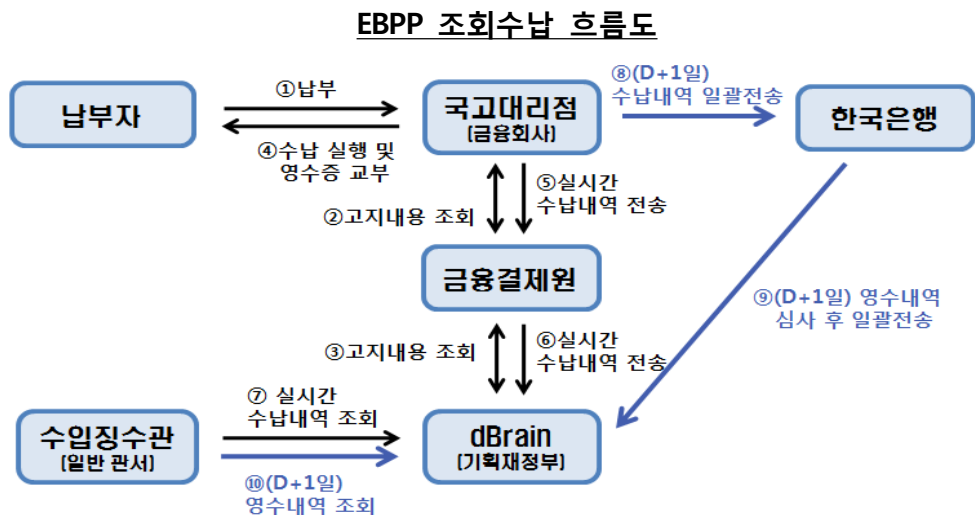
EBPP 조회수납 흐름도

납부자

①납부

④수납 실행 및 영수증 교부

국고대리점 [금융회사]

⑧(D+1일) 수납내역 일괄전송

한국은행

②고지내용 조회

⑤실시간 수납내역 전송

금융결제원

③고지내용 조회

⑥실시간 수납내역 전송

⑨(D+1일) 영수내역 심사 후 일괄전송

수입징수관 [일반 관서]

⑦ 실시간 수납내역 조회

⑩(D+1일) 영수내역 조회

dBrain [기획재정부]